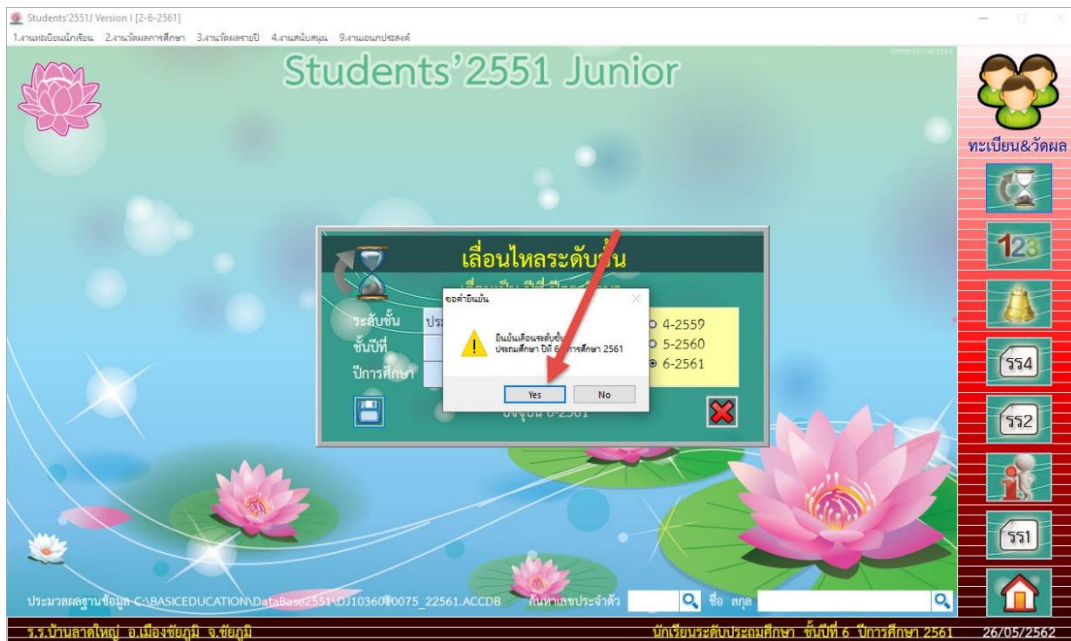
Students'2551J Version I [2-6-2561]

1.งานทะเบียนนักเรียน 2.งานวัดผลการศึกษา 3.งานวัดผลรายปี 4.งานสนับสนุน 9.งานเอนกประสงค์

Students'2551 Junior

ทะเบียน&วัดผล

123

รร4

รร2

รร1

เลื่อนไหลระดับชั้น

ระดับชั้น ประ

ชั้นปีที่

ปีการศึกษา

4-2559

5-2560

6-2561

ปัจจุบัน 6-2561

ขอคำยืนยัน

ยืนยันเลื่อนระดับชั้น ประถมศึกษา ปีที่ 6 ปีการศึกษา 2561

Yes

No

ประมวลผลฐานข้อมูล C:\BASICEDUCATION\DataBase2551\DJ1036010075_22561.ACCDB

ค้นหาเลขประจำตัว

ชื่อ สกุล

ร.ร.บ้านลาดใหญ่ อ.เมืองชัยภูมิ จ.ชัยภูมิ

นักเรียนระดับประถมศึกษา ชั้นปีที่ 6 ปีการศึกษา 2561

26/05/2562